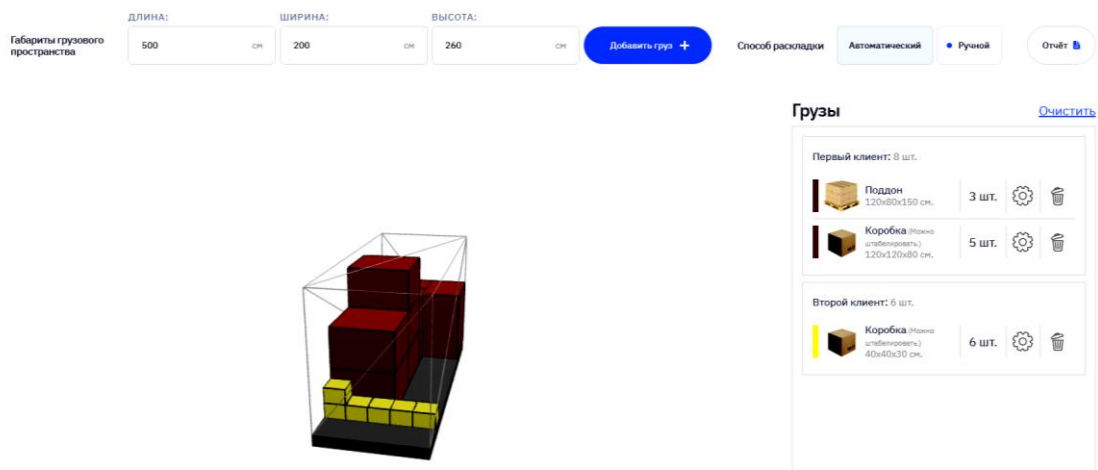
Габариты грузового пространства

ДЛИНА:
500 см

ШИРИНА:
200 см

ВЫСОТА:
260 см

Добавить груз +

Способ раскладки
Автоматический
• Ручной

Отчёт

Грузы
Очистить

Первый клиент: 8 шт.

Поддон
120x80x150 см.
3 шт.

Коробка (Можно штабелировать.)
120x120x80 см.
5 шт.

Второй клиент: 6 шт.

Коробка (Можно штабелировать.)
40x40x30 см.
6 шт.